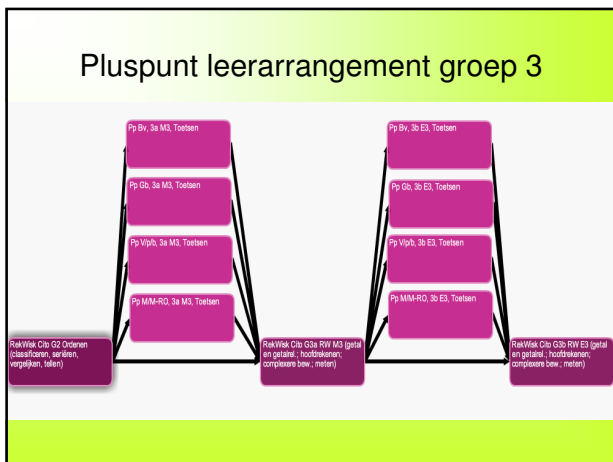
Pluspunt leerarrangement groep 3

Pp Bv, 3a M3, Toetsen

Pp Gb, 3a M3, Toetsen

Pp V/p/b, 3a M3, Toetsen

Pp M/M-RO, 3a M3, Toetsen

Pp Bv, 3b E3, Toetsen

Pp Gb, 3b E3, Toetsen

Pp V/p/b, 3b E3, Toetsen

Pp M/M-RO, 3b E3, Toetsen

RekWisk Cito G2 Ordenen (classificeren, seriëren, vergelijken, tellen)

RekWisk Cito G3a RW M3 (getal en getalrel.; hoofdrekenen; complexere bew.; meten)

RekWisk Cito G3b RW E3 (getal en getalrel.; hoofdrekenen; complexere bew.; meten)